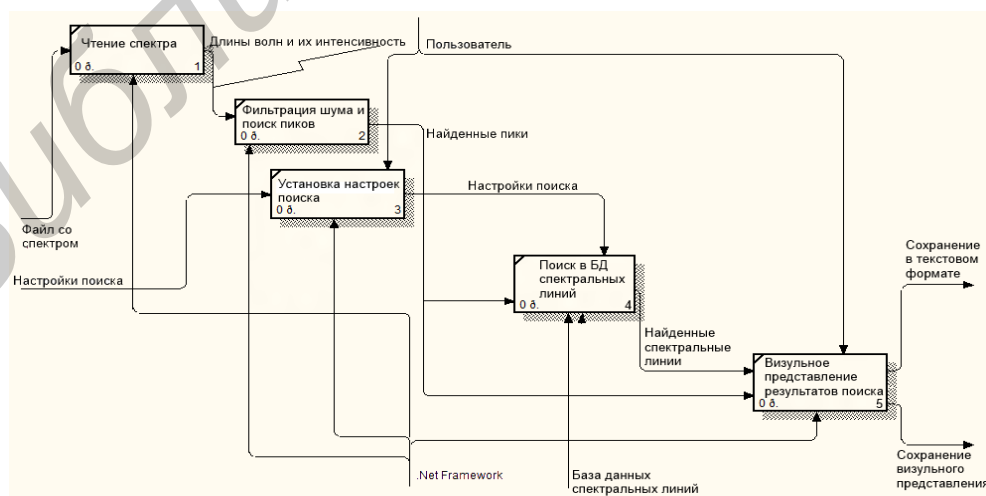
Чтение спектра
0 д. 1

Длины волн и их интенсивность

Пользователь

Фильтрация шума и поиск пиков
0 д. 2

Найденные пики

Установка настроек поиска
0 д. 3

Настройки поиска

Файл со спектром

Настройки поиска

Поиск в БД спектральных линий
0 д. 4

Сохранение в текстовом формате

Найденные спектральные линии

Визульное представление результатов поиска
0 д. 5

Сохранение визульного представления

.Net Framework

База данных спектральных линий